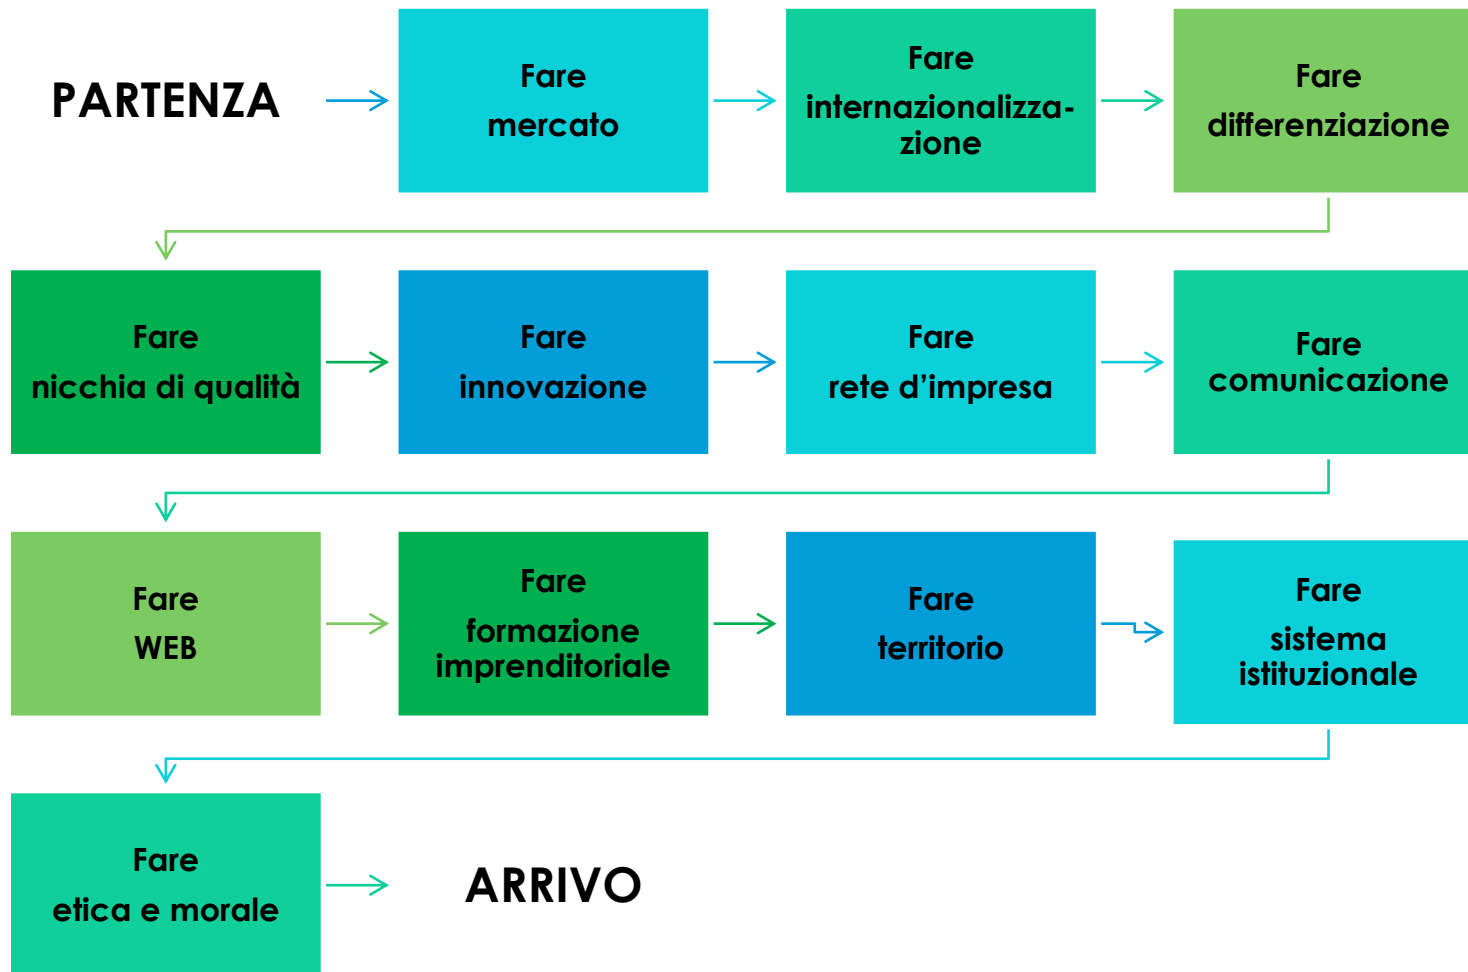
PARTENZA

Fare
mercato

Fare
internazionalizzazione

Fare
differenziazione

Fare
nicchia di qualità

Fare
innovazione

Fare
rete d'impresa

Fare
comunicazione

Fare
WEB

Fare
formazione imprenditoriale

Fare
territorio

Fare
sistema istituzionale

Fare
etica e morale

ARRIVO